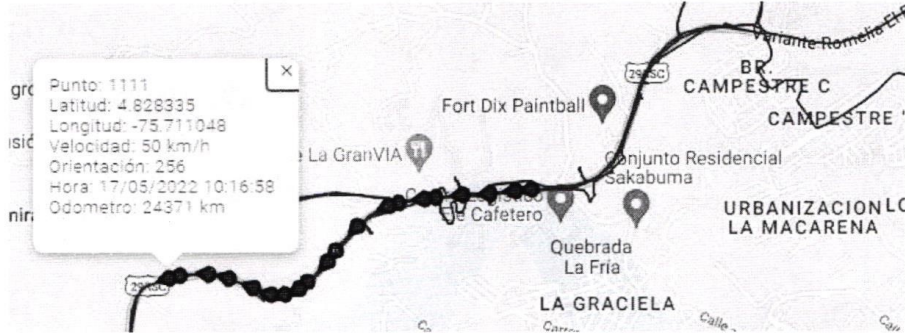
gr
isió
nir

Punto: 1111
Latitud: 4.828335
Longitud: -75.711048
Velocidad: 50 km/h
Orientación: 256
Hora: 17/05/2022 10:16:58
Odometro: 24371 km

×

Variante Romelia El P
29RSC
BR.
CAMPESTRE C
CAMPESTRE
Fort Dix Paintball
e La GranVIA
Conjunto Residencial Sakabuma
C
Cafetero
URBANIZACION LA MACARENA
LC
Quebrada La Fría
29RSC
LA GRACIELA
Ca
Carre
Calle
Ca